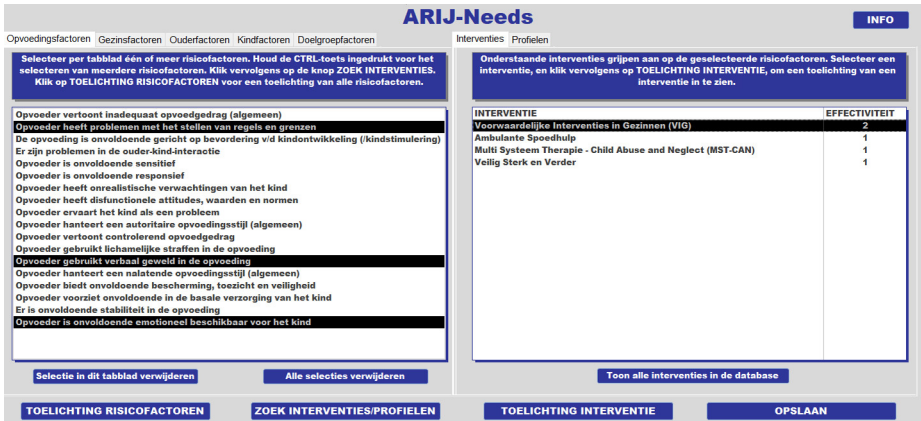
ARIJ-Needs

INFO

Opvoedingsfactoren | Gezinsfactoren | Ouderfactoren | Kindfactoren | Doelgroepfactoren

Selecteer per tabblad één of meer risicofactoren. Houd de CTRL-toets ingedrukt voor het selecteren van meerdere risicofactoren. Klik vervolgens op de knop ZOEK INTERVENTIES. Klik op TOELICHTING RISICOFACTOREN voor een toelichting van alle risicofactoren.

Opvoeder vertoont inadequaat opvoedgedrag (algemeen)
Opvoeder heeft problemen met het stellen van regels en grenzen
De opvoeding is onvoldoende gericht op bevordering v/d kindontwikkeling (/kindstimulering)
Er zijn problemen in de ouder-kind-interactie
Opvoeder is onvoldoende sensitief
Opvoeder is onvoldoende responsief
Opvoeder heeft onrealistische verwachtingen van het kind
Opvoeder heeft disfunctionele attitudes, waarden en normen
Opvoeder ervaart het kind als een probleem
Opvoeder hanteert een autoritaire opvoedingsstijl (algemeen)
Opvoeder vertoont controlerend opvoedgedrag
Opvoeder gebruikt lichamelijke straffen in de opvoeding
Opvoeder gebruikt verbaal geweld in de opvoeding
Opvoeder hanteert een nalatende opvoedingsstijl (algemeen)
Opvoeder biedt onvoldoende bescherming, toezicht en veiligheid
Opvoeder voorziet onvoldoende in de basale verzorging van het kind
Er is onvoldoende stabiliteit in de opvoeding
Opvoeder is onvoldoende emotioneel beschikbaar voor het kind

Selectie in dit tabblad verwijderen
Alle selecties verwijderen

Interventies | Profielen

Onderstaande interventies grijpen aan op de geselecteerde risicofactoren. Selecteer een interventie, en klik vervolgens op TOELICHTING INTERVENTIE, om een toelichting van een interventie in te zien.

| INTERVENTIE | EFFECTIVITEIT |
|---|---|
| Voorwaardelijke Interventies in Gezinnen (VIG) | 2 |
| Ambulante Spoedhulp | 1 |
| Multi Systeem Therapie - Child Abuse and Neglect (MST-CAN) | 1 |
| Veilig Sterk en Verder | 1 |

Toon alle interventies in de database

TOELICHTING RISICOFACTOREN
ZOEK INTERVENTIES/PROFIELEN
TOELICHTING INTERVENTIE
OPSLAAN